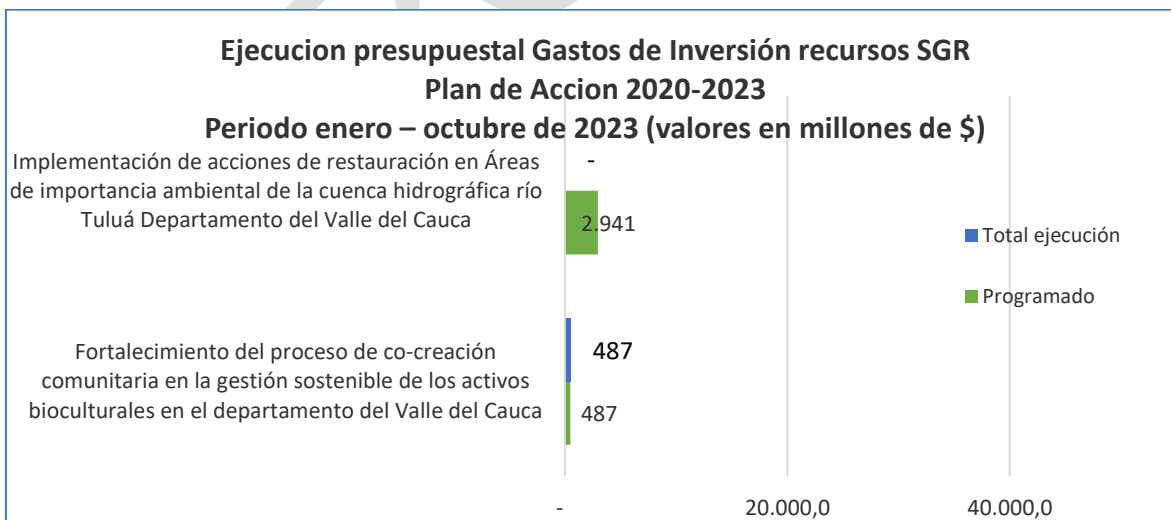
Ejecucion presupuestal Gastos de Inversión recursos SGR
Plan de Accion 2020-2023
Periodo enero – octubre de 2023 (valores en millones de $)

Implementación de acciones de restauración en Áreas de importancia ambiental de la cuenca hidrográfica río Tuluá Departamento del Valle del Cauca

-

2.941

Fortalecimiento del proceso de co-creación comunitaria en la gestión sostenible de los activos bioculturales en el departamento del Valle del Cauca

487

487

Total ejecución

Programado

-

20.000,0

40.000,0